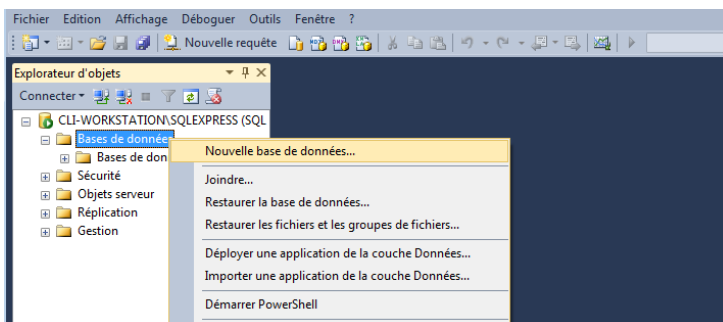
Fichier Edition Affichage Déboguer Outils Fenêtre ?

Nouvelle requête

Explorateur d'objets

Connecter

CLI-WORKSTATION\SQLEXPRESS (SQL

Bases de données

Bases de don

Sécurité

Objets serveur

Réplication

Gestion

Nouvelle base de données...

Joindre...

Restaurer la base de données...

Restaurer les fichiers et les groupes de fichiers...

Déployer une application de la couche Données...

Importer une application de la couche Données...

Démarrer PowerShell